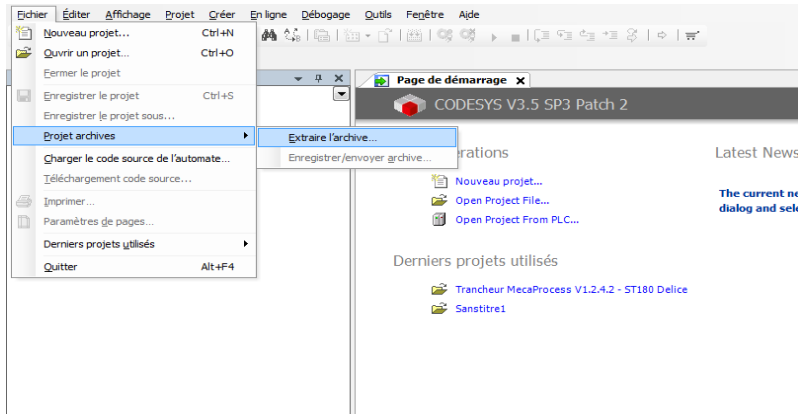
Fichier Éditer Affichage Projet Créer En ligne Débogage Outils Fenêtre Aide

Nouveau projet... Ctrl+N
Ouvrir un projet... Ctrl+O
Fermer le projet
Enregistrer le projet Ctrl+S
Enregistrer le projet sous...
Projet archives
Charger le code source de l'automate...
Téléchargement code source...
Imprimer...
Paramètres de pages...
Derniers projets utilisés
Quitter Alt+F4

Extraire l'archive...
Enregistrer/envoyer archive...

Page de démarrage

CODESYS V3.5 SP3 Patch 2

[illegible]érations

Nouveau projet...
Open Project File...
Open Project From PLC...

Latest News

The current ne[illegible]
dialog and sele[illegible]

Derniers projets utilisés

Trancheur MecaProcess V1.2.4.2 - ST180 Delice
Sanstitre1